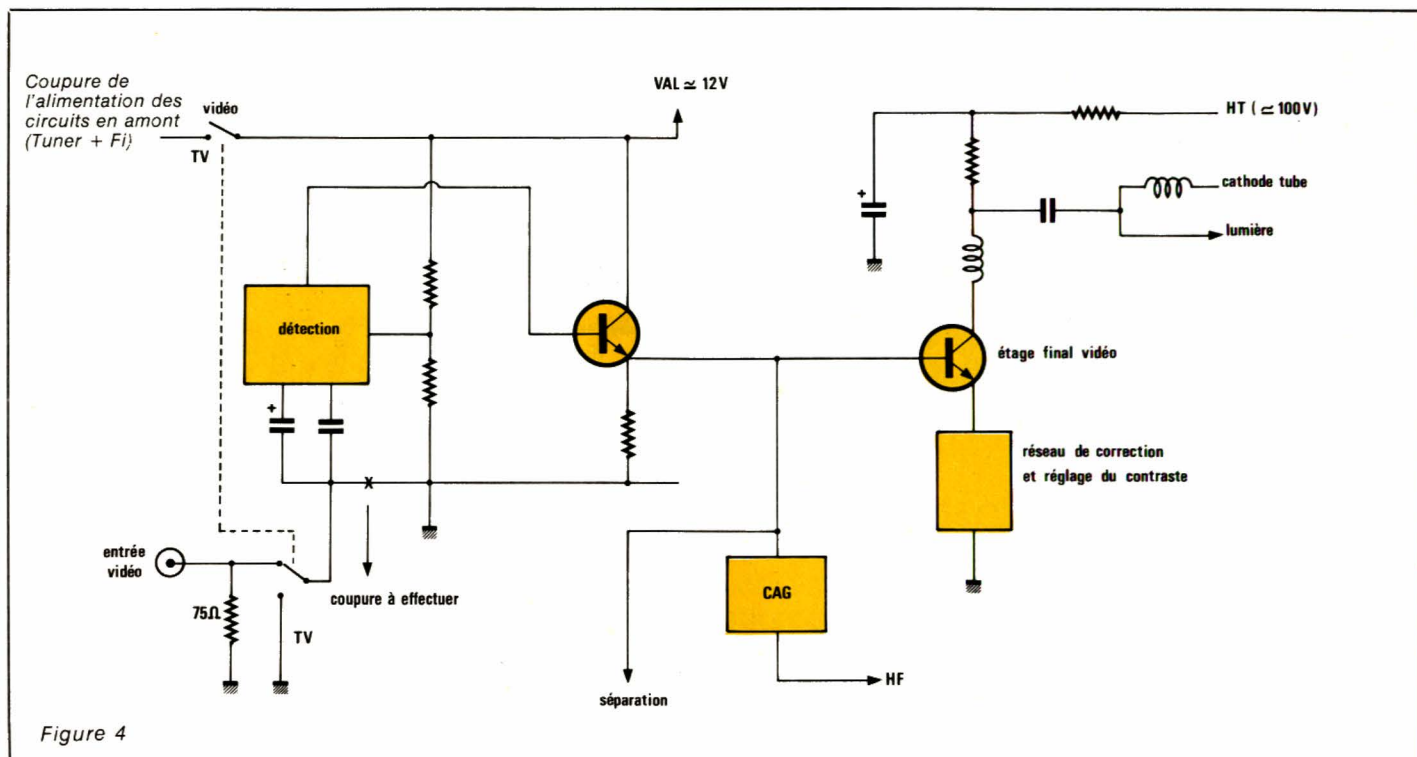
Coupure de l'alimentation des circuits en amont (Tuner + Fi)

vidéo

TV

VAL $\simeq$ 12V

HT ( $\simeq$ 100V)

cathode tube

lumière

détection

étage final vidéo

réseau de correction et réglage du contraste

x

entrée vidéo

75Ω

TV

coupure à effectuer

CAG

HF

séparation

Figure 4